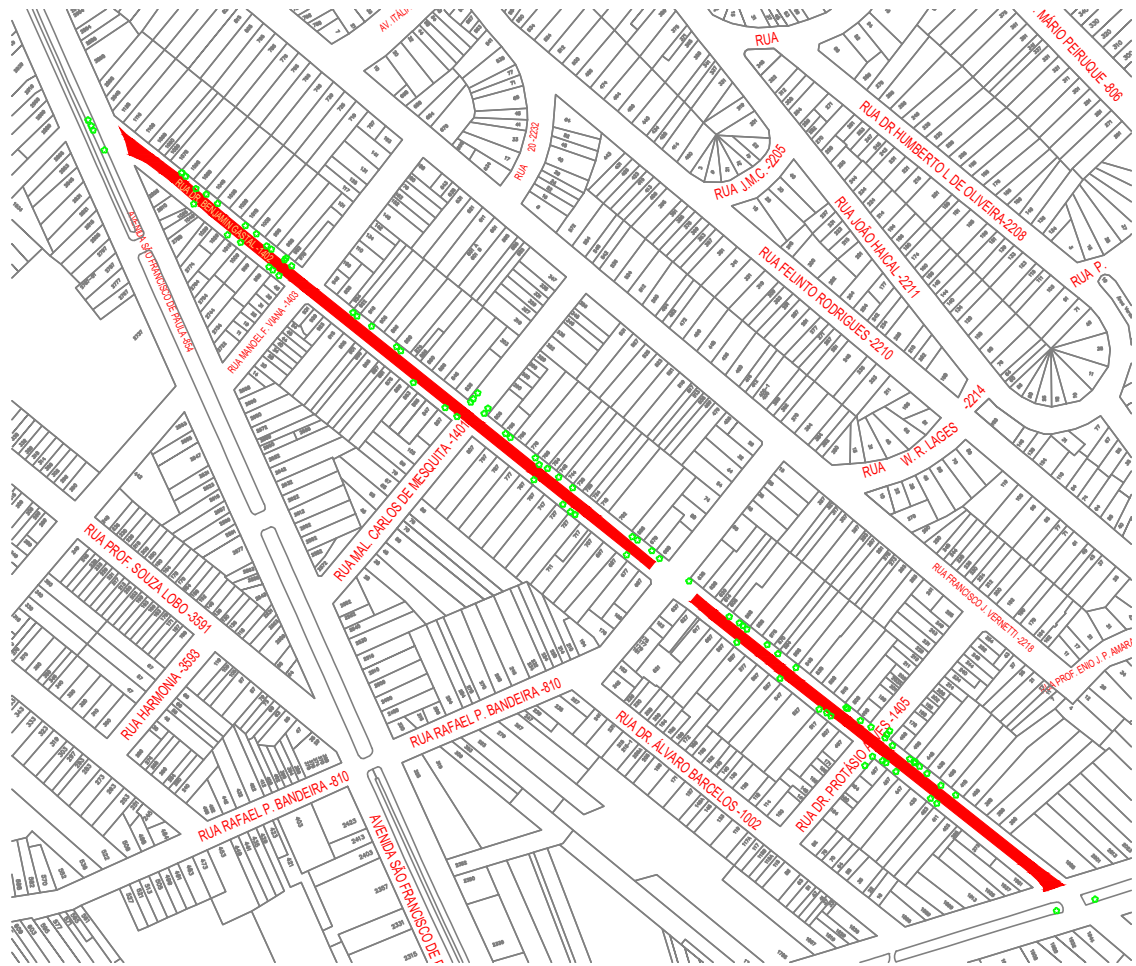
AV. ITAL

RUA

MÁRIO PEIRUQUE -806

RUA DR HUMBERTO L DE OLIVEIRA-2208

RUA 20-2232

RUA J.M.C.-2205

RUA JOÃO HAICAL -2211

RUA P.

RUA FELINTO RODRIGUES -2210

RUA BENJAMIN GASTAL -1402

AVENIDA SÃO FRANCISCO DE PAULA -854

RUA MANOEL F. VIANA -1403

2214

RUA W. R. LAGES

RUA MAL. CARLOS DE MESQUITA -1401

RUA PROF. SOUZA LOBO -3591

RUA FRANCISCO J. VERNETTI -2218

RUA PROF. ENIO J. P. AMARA

RUA HARMONIA -3593

RUA RAFAEL P. BANDEIRA -810

RUA DR. ÁLVARO BARCELOS -1002

RUA DR. PROTÁSIO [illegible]ES -1405

RUA RAFAEL P. BANDEIRA -810

AVENIDA SÃO FRANCISCO DE P